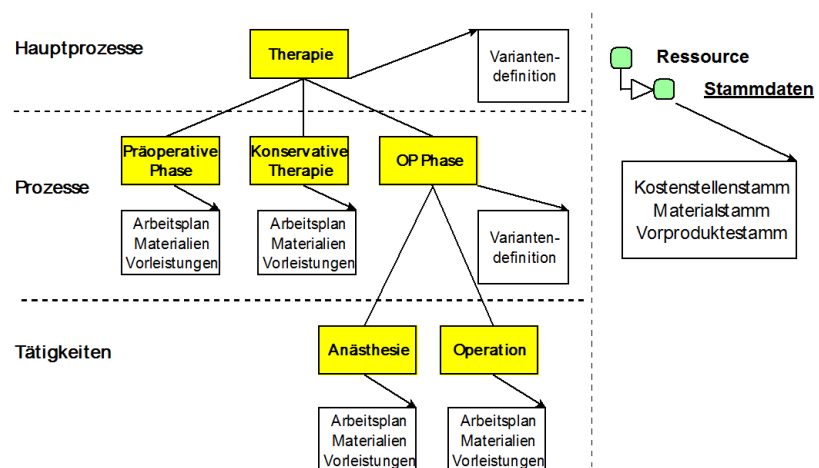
Hauptprozesse

Therapie

Varianten-definition

Ressource

Stammdaten

Prozesse

Präoperative Phase

Konservative Therapie

OP Phase

Kostenstellenstamm
Materialstamm
Vorproduktestamm

Arbeitsplan
Materialien
Vorleistungen

Arbeitsplan
Materialien
Vorleistungen

Varianten-definition

Tätigkeiten

Anästhesie

Operation

Arbeitsplan
Materialien
Vorleistungen

Arbeitsplan
Materialien
Vorleistungen